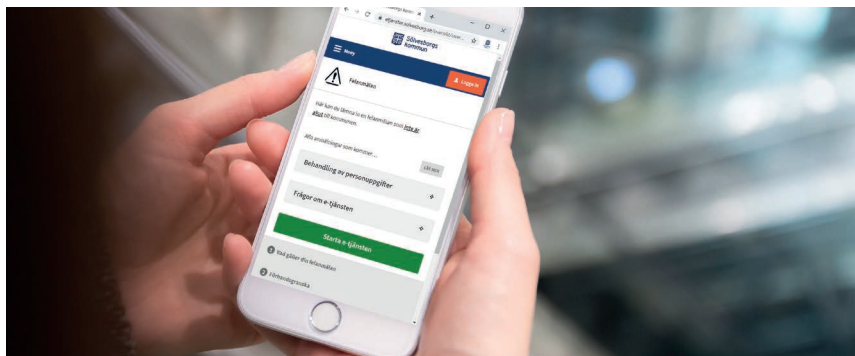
Meny

Sölvesborgs kommun

Felanmälan

Logga in

Här kan du lämna in en felanmälan som inte är akut till kommunen.

Alla anmälningar som kommer...

Läs mer

Behandling av personuppgifter

Frågor om e-tjänsten

Starta e-tjänsten

1 Vad gäller din felanmälan

2 Förhandsgranska